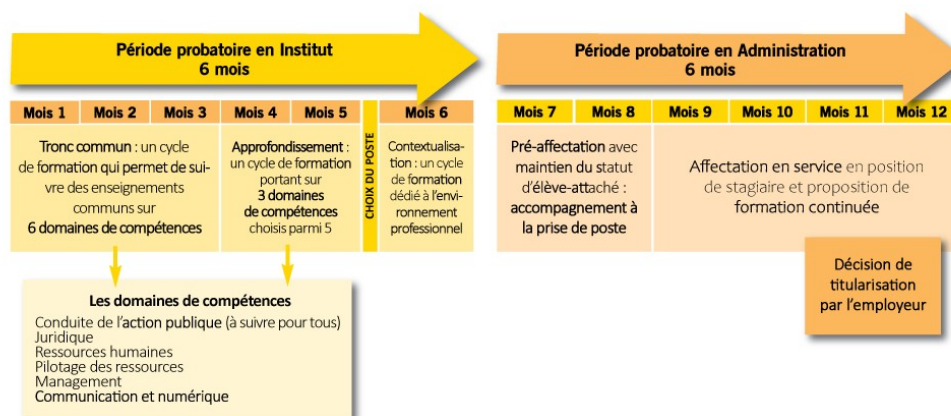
Période probatoire en Institut
6 mois

Période probatoire en Administration
6 mois

| Mois 1 | Mois 2 | Mois 3 | Mois 4 | Mois 5 | | Mois 6 |
|---|---|---|---|---|---|---|
| Tronc commun : un cycle de formation qui permet de suivre des enseignements communs sur 6 domaines de compétences | | | Approfondissement : un cycle de formation portant sur 3 domaines de compétences choisis parmi 5 | | CHOIX DU POSTE | Contextualisation : un cycle de formation dédié à l'environnement professionnel |

| Mois 7 | Mois 8 | Mois 9 | Mois 10 | Mois 11 | Mois 12 |
|---|---|---|---|---|---|
| Pré-affectation avec maintien du statut d'élève-attaché : accompagnement à la prise de poste | | Affectation en service en position de stagiaire et proposition de formation continuée | | | |

Décision de titularisation par l'employeur

Les domaines de compétences
Conduite de l'action publique (à suivre pour tous)
Juridique
Ressources humaines
Pilotage des ressources
Management
Communication et numérique